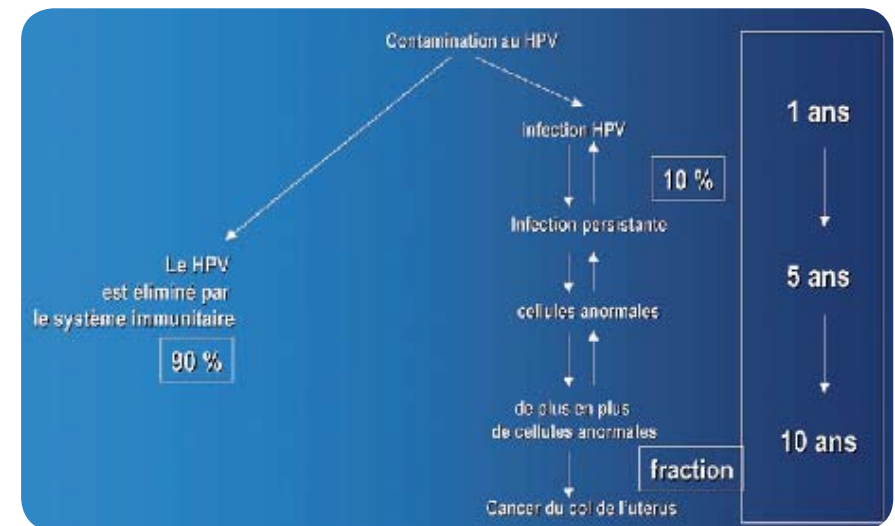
Contamination au HPV

Le HPV est éliminé par le système immunitaire

90 %

infection HPV

10 %

Infection persistante

cellules anormales

de plus en plus de cellules anormales

fraction

Cancer du col de l'uterus

1 ans

5 ans

10 ans